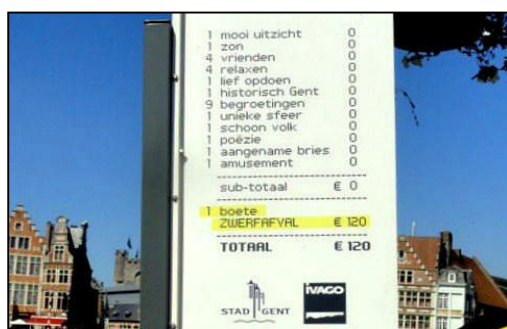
| | | |
|---|---|---|
| 1 | mooi uitzicht | 0 |
| 1 | zon | 0 |
| 4 | vrienden | 0 |
| 4 | relaxen | 0 |
| 1 | lief opdoen | 0 |
| 1 | historisch Gent | 0 |
| 9 | begroetingen | 0 |
| 1 | unieke sfeer | 0 |
| 1 | schoon volk | 0 |
| 1 | poëzie | 0 |
| 1 | aangename bries | 0 |
| 1 | amusement | 0 |

sub-totaal € 0

1 boete
ZWERFAFVAL € 120

TOTAAL € 120

STAD GENT IVAGO